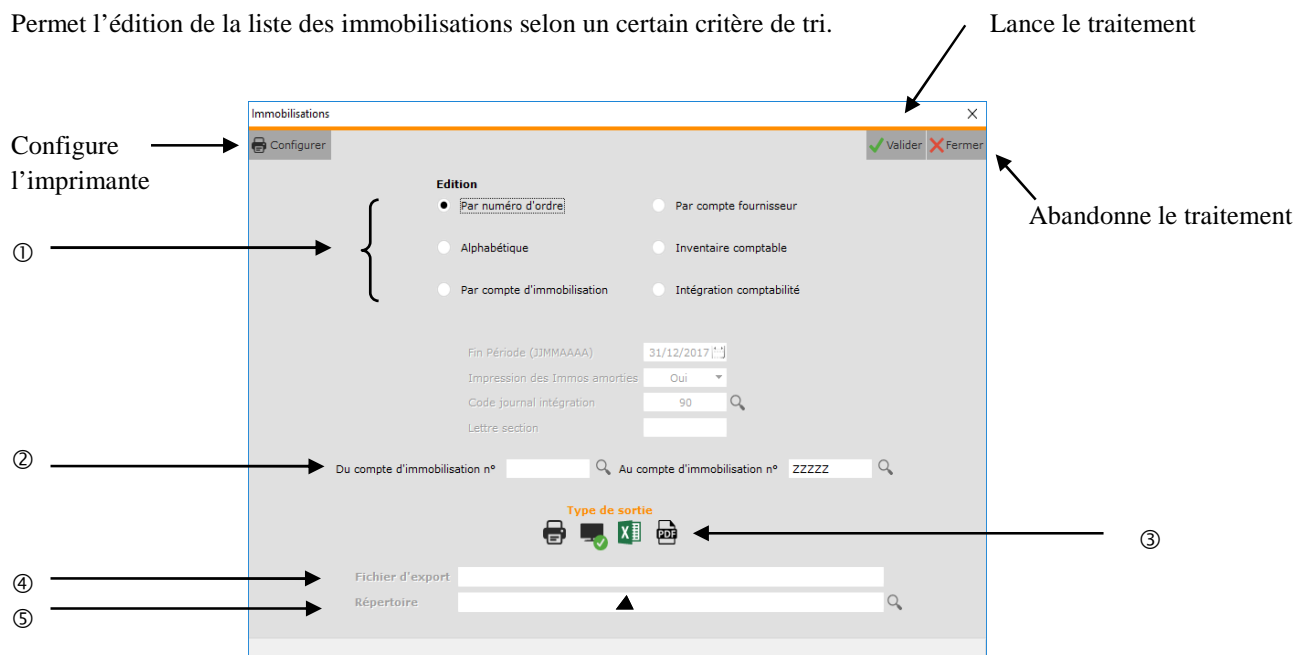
Permet l'édition de la liste des immobilisations selon un certain critère de tri.

Lance le traitement

Immobilisations

×

Configure l'imprimante

Configurer

Valider

Fermer

Abandonne le traitement

Edition

①

Par numéro d'ordre

Par compte fournisseur

Alphabétique

Inventaire comptable

Par compte d'immobilisation

Intégration comptabilité

Fin Période (JJMMAAAA) 31/12/2017

Impression des Immos amorties Oui

Code journal intégration 90

Lettre section

②

Du compte d'immobilisation n°

Au compte d'immobilisation n° ZZZZZ

Type de sortie

③

④

Fichier d'export

⑤

Répertoire